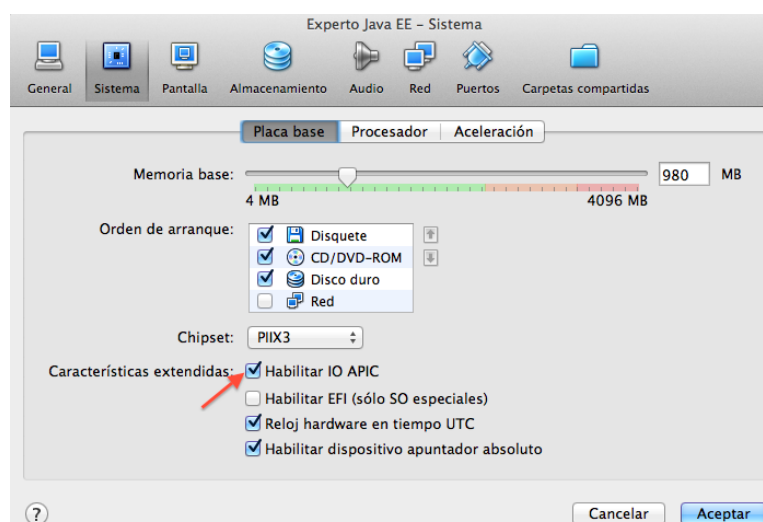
Experto Java EE – Sistema

General Sistema Pantalla Almacenamiento Audio Red Puertos Carpetas compartidas

Placa base | Procesador | Aceleración

Memoria base: 980 MB
4 MB 4096 MB

Orden de arranque:
Disquete
CD/DVD-ROM
Disco duro
Red

Chipset: PIIX3

Características extendidas: Habilitar IO APIC
Habilitar EFI (sólo SO especiales)
Reloj hardware en tiempo UTC
Habilitar dispositivo apuntador absoluto

?

Cancelar Aceptar